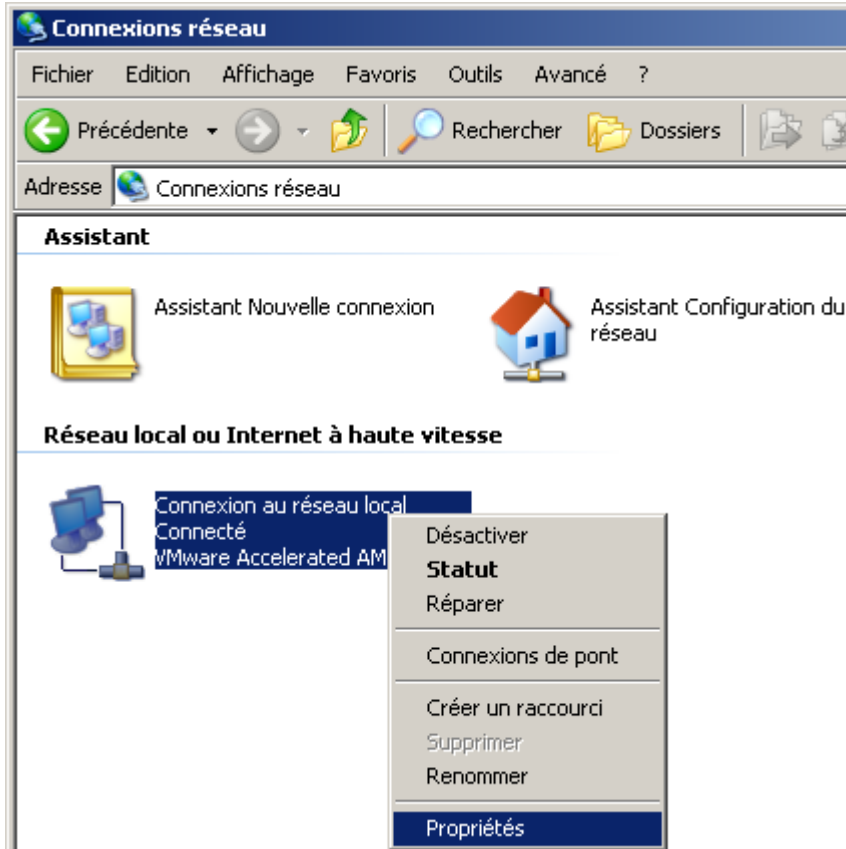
Connexions réseau

Fichier Edition Affichage Favoris Outils Avancé ?

Précédente Rechercher Dossiers

Adresse Connexions réseau

Assistant

Assistant Nouvelle connexion

Assistant Configuration du réseau

Réseau local ou Internet à haute vitesse

Connexion au réseau local
Connecté
VMware Accelerated AM

Désactiver
Statut
Réparer
Connexions de pont
Créer un raccourci
Supprimer
Renommer
Propriétés